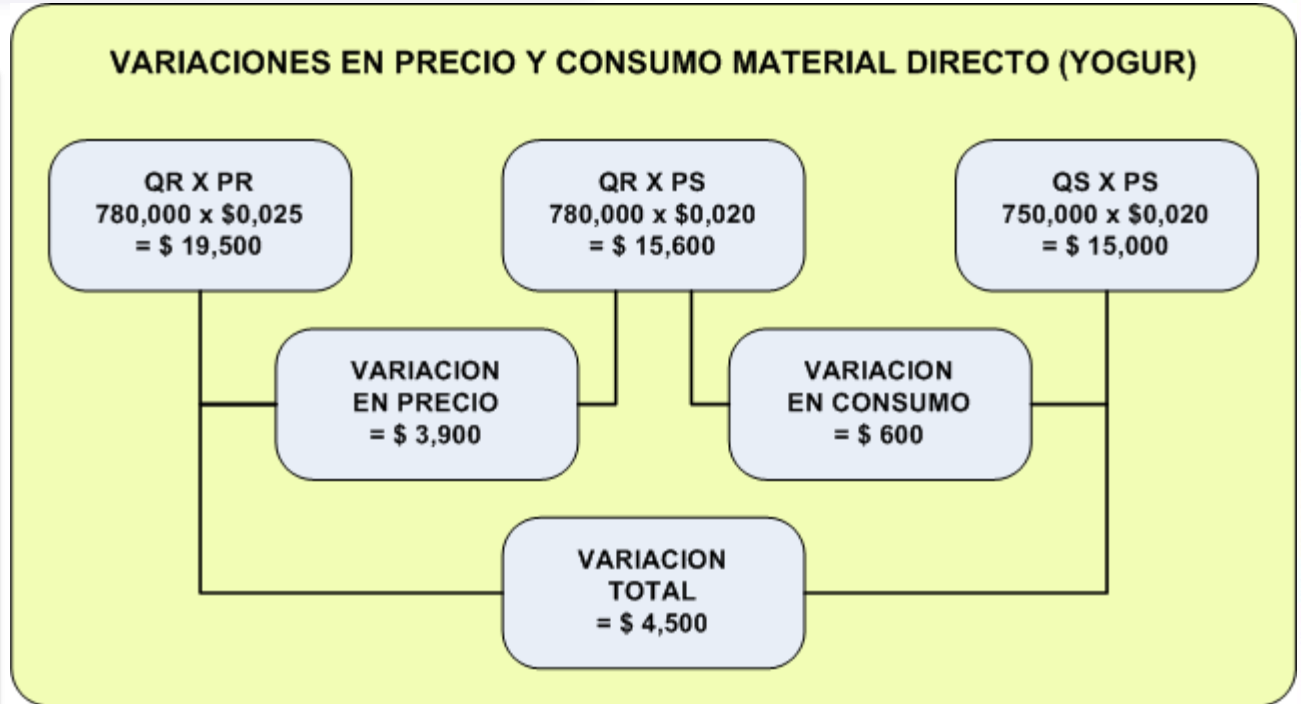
VARIACIONES EN PRECIO Y CONSUMO MATERIAL DIRECTO (YOGUR)

QR X PR
780,000 x \$0,025
= \$ 19,500

QR X PS
780,000 x \$0,020
= \$ 15,600

QS X PS
750,000 x \$0,020
= \$ 15,000

VARIACION
EN PRECIO
= \$ 3,900

VARIACION
EN CONSUMO
= \$ 600

VARIACION
TOTAL
= \$ 4,500